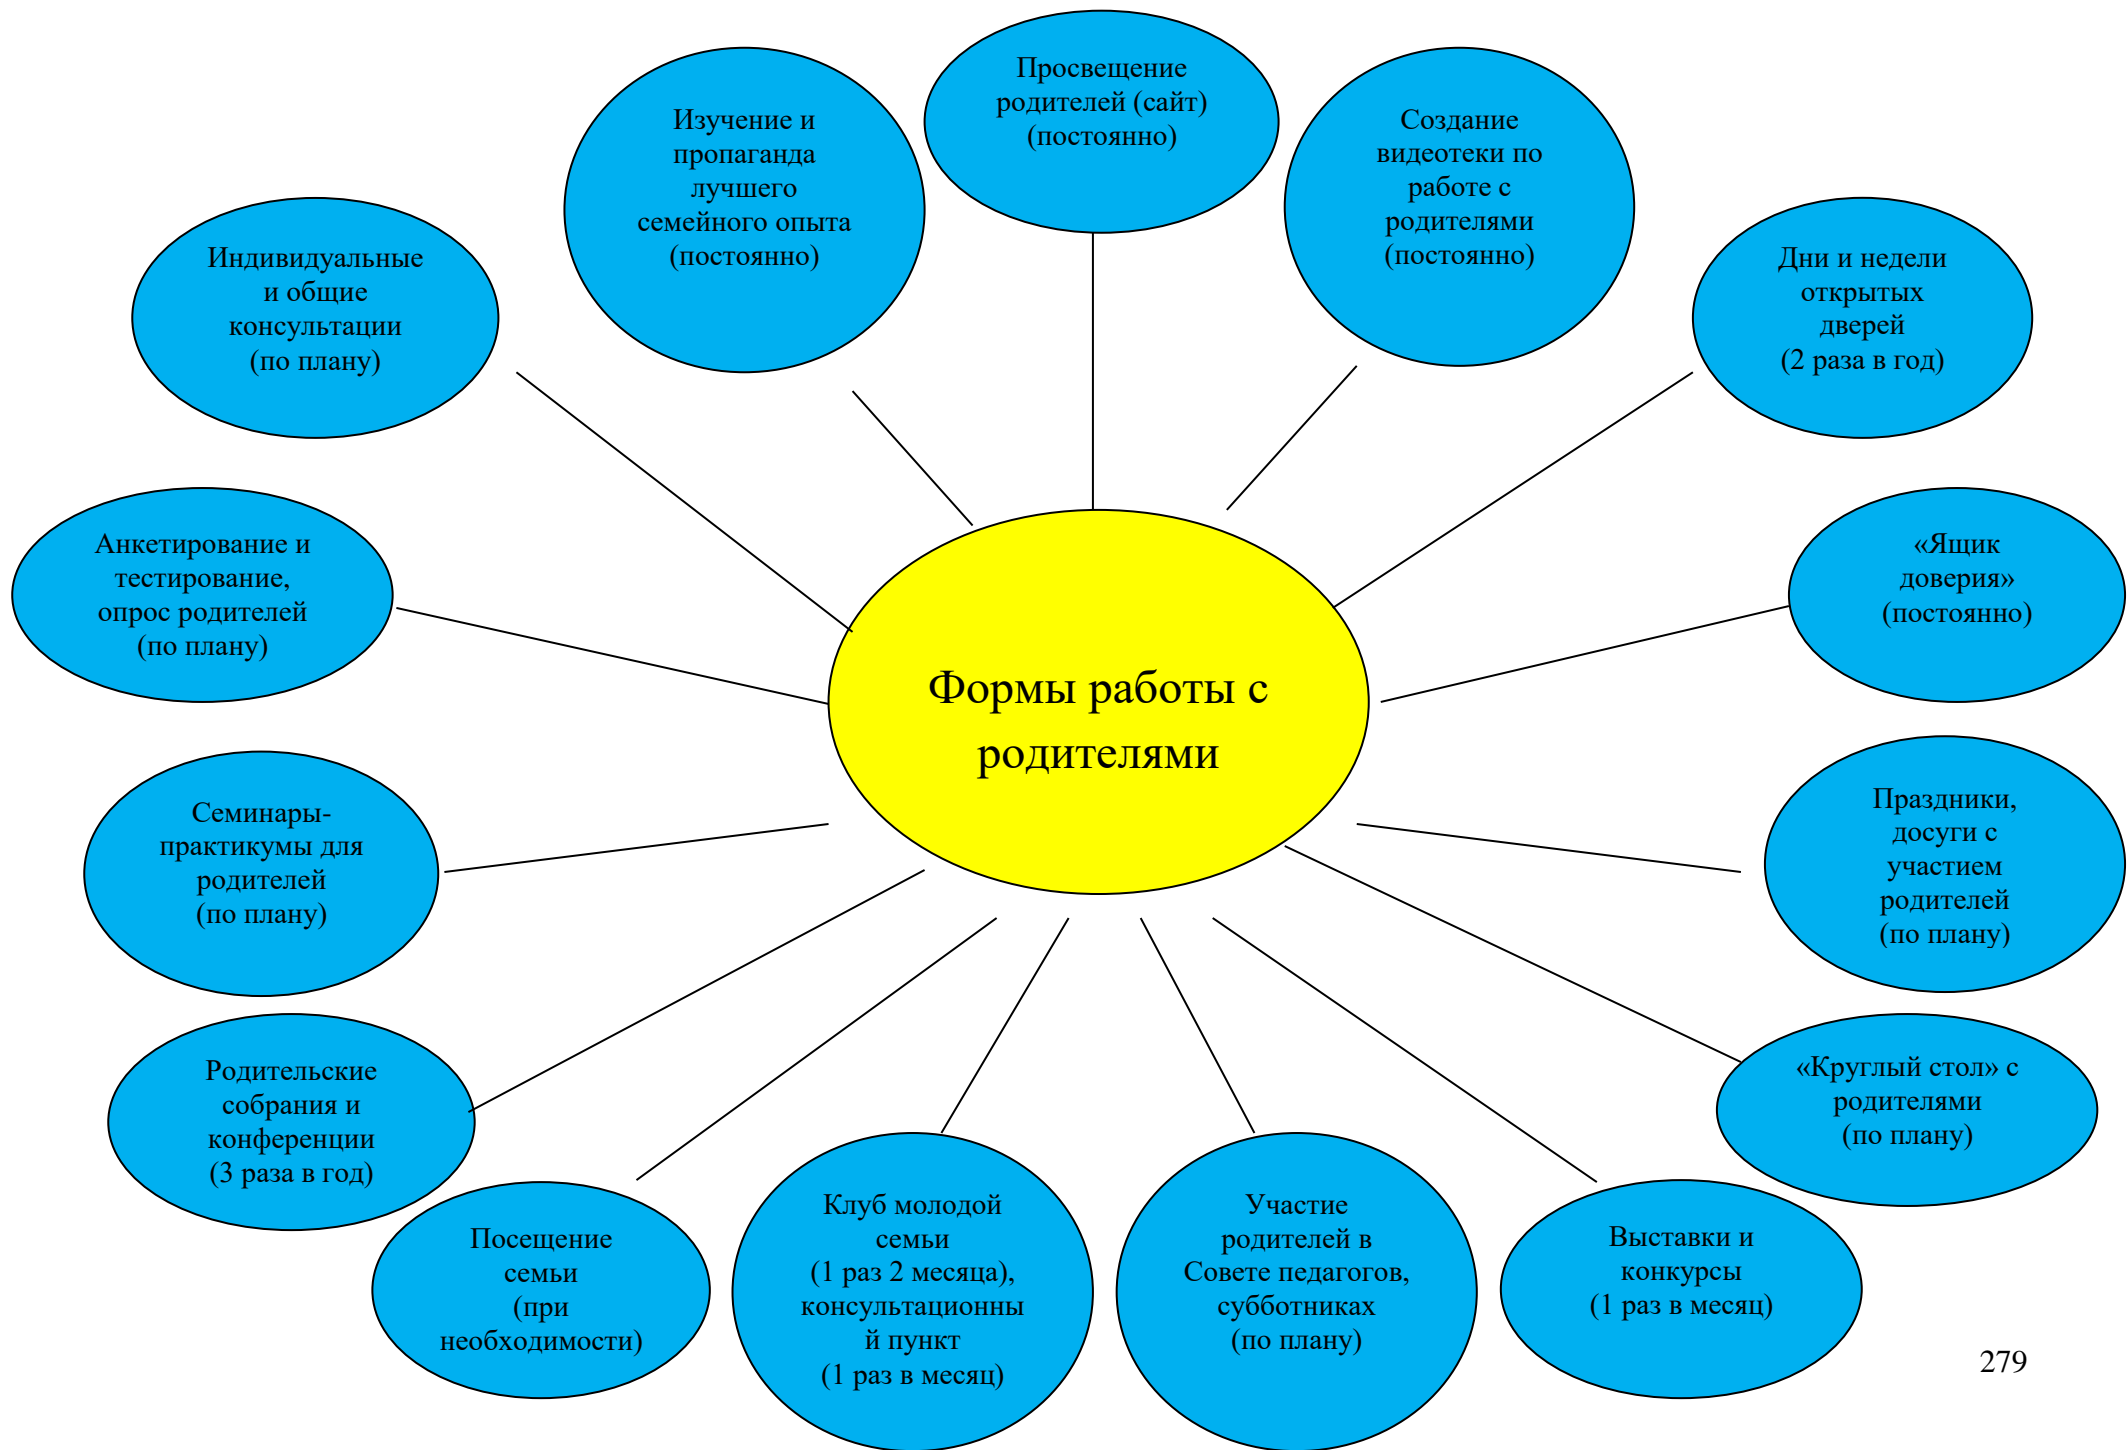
Формы работы с родителями

Просвещение родителей (сайт) (постоянно)

Изучение и пропаганда лучшего семейного опыта (постоянно)

Создание видеотеки по работе с родителями (постоянно)

Индивидуальные и общие консультации (по плану)

Дни и недели открытых дверей (2 раза в год)

Анкетирование и тестирование, опрос родителей (по плану)

«Ящик доверия» (постоянно)

Семинары-практикумы для родителей (по плану)

Праздники, досуги с участием родителей (по плану)

Родительские собрания и конференции (3 раза в год)

«Круглый стол» с родителями (по плану)

Посещение семьи (при необходимости)

Клуб молодой семьи (1 раз 2 месяца), консультационный пункт (1 раз в месяц)

Участие родителей в Совете педагогов, субботниках (по плану)

Выставки и конкурсы (1 раз в месяц)

279